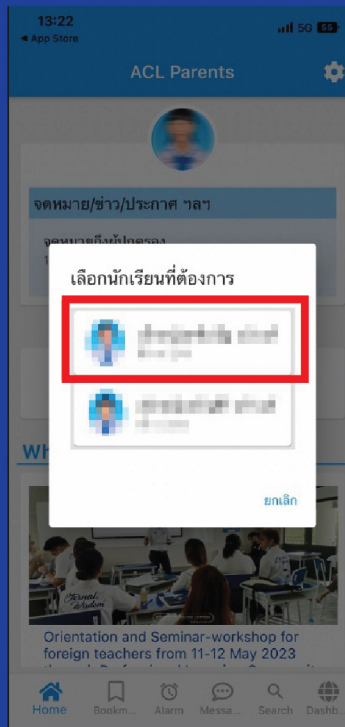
13:22
◂ App Store
5G 65

ACL Parents

จดหมาย/ข่าว/ประกาศ ฯลฯ

จดหมายถึงผู้ปกครอง
1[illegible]

เลือกนักเรียนที่ต้องการ

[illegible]
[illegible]

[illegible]
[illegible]

ยกเลิก

Wh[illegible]

Orientation and Seminar-workshop for foreign teachers from 11-12 May 2023 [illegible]

Home
Bookm...
Alarm
Messa...
Search
Dashb...